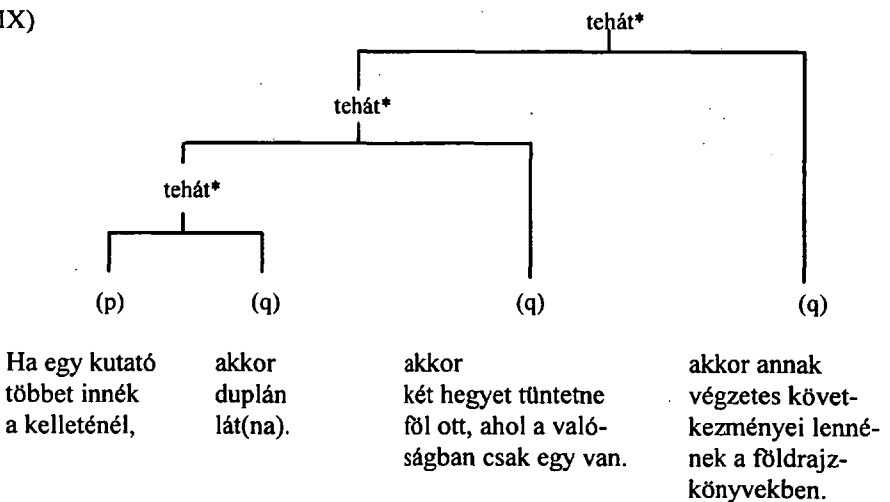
IX)

tehát*

tehát*

tehát*

(p)

(q)

(q)

(q)

Ha egy kutató többet innék a kelleténél,

akkor duplán lát(na).

akkor két hegyet tüntetne föl ott, ahol a valóságban csak egy van.

akkor annak végzetes következményei lennének a földrajzkönyvekben.